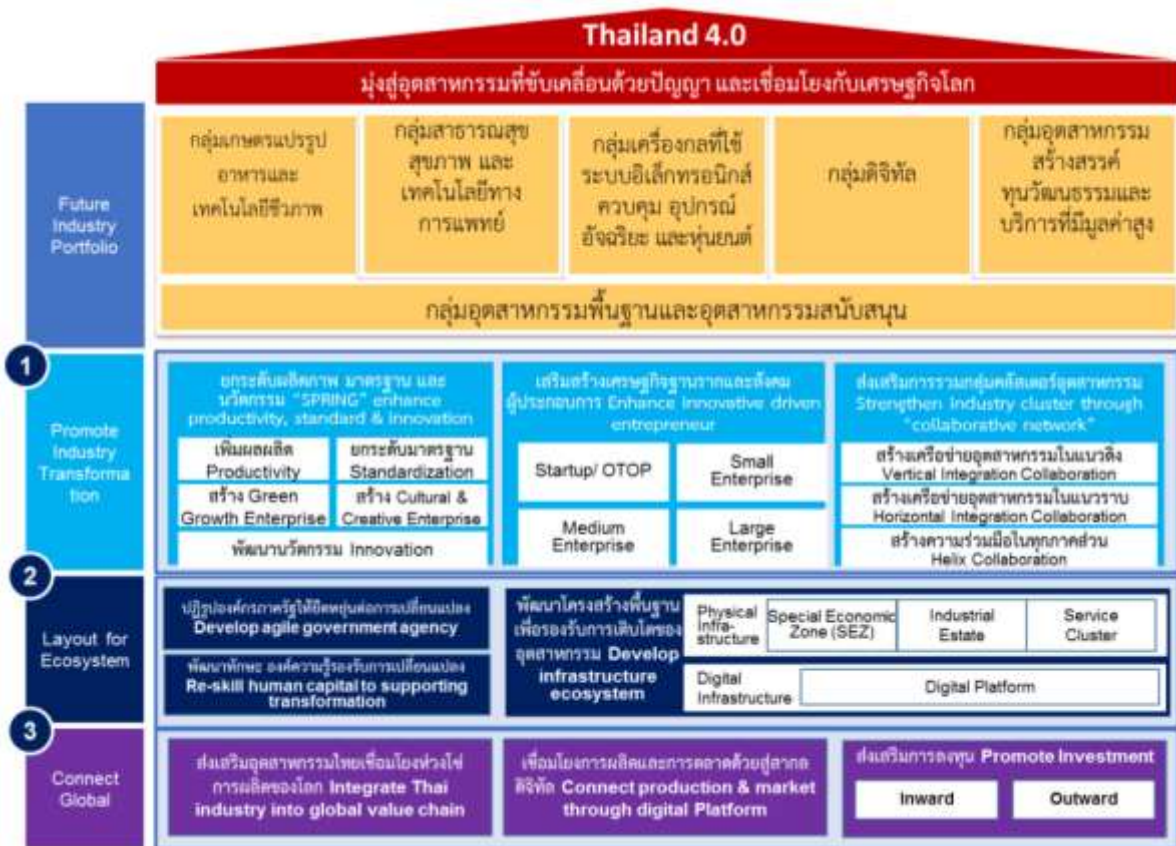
Thailand 4.0

มุ่งสู่อุตสาหกรรมที่ขับเคลื่อนด้วยปัญญา และเชื่อมโยงกับเศรษฐกิจโลก

Future Industry Portfolio

กลุ่มเกษตรแปรรูป อาหารและ เทคโนโลยีชีวภาพ

กลุ่มสาธารณสุข สุขภาพ และ เทคโนโลยีทาง การแพทย์

กลุ่มเครื่องกลที่ใช้ ระบบอิเล็กทรอนิกส์ ควบคุม อุปกรณ์ อัจฉริยะ และหุ่นยนต์

กลุ่มดิจิทัล

กลุ่มอุตสาหกรรม สร้างสรรค์ ทุนวัฒนธรรมและ บริการที่มีมูลค่าสูง

กลุ่มอุตสาหกรรมพื้นฐานและอุตสาหกรรมสนับสนุน

1

Promote Industry Transformation

ยกระดับผลิตภาพ มาตรฐาน และ นวัตกรรม "SPRING" enhance productivity, standard & innovation

เพิ่มผลผลิต Productivity

ยกระดับมาตรฐาน Standardization

สร้าง Green Growth Enterprise

สร้าง Cultural & Creative Enterprise

พัฒนานวัตกรรม Innovation

เสริมสร้างเศรษฐกิจฐานรากและสังคม ผู้ประกอบการ Enhance innovative driven entrepreneur

Startup/ OTOP

Small Enterprise

Medium Enterprise

Large Enterprise

ส่งเสริมการรวมกลุ่มคลัสเตอร์อุตสาหกรรม Strengthen industry cluster through "collaborative network"

สร้างเครือข่ายอุตสาหกรรมในแนวดิ่ง Vertical Integration Collaboration

สร้างเครือข่ายอุตสาหกรรมในแนวราบ Horizontal Integration Collaboration

สร้างความร่วมมือในทุกภาคส่วน Helix Collaboration

2

Layout for Ecosystem

ปฏิรูปองค์กรภาครัฐให้ยืดหยุ่นต่อการเปลี่ยนแปลง Develop agile government agency

พัฒนาทักษะ องค์ความรู้รองรับการเปลี่ยนแปลง Re-skill human capital to supporting transformation

พัฒนาโครงสร้างพื้นฐาน เพื่อรองรับการเติบโตของ อุตสาหกรรม Develop infrastructure ecosystem

Physical Infra-structure

Special Economic Zone (SEZ)

Industrial Estate

Service Cluster

Digital Infrastructure

Digital Platform

3

Connect Global

ส่งเสริมอุตสาหกรรมไทยเชื่อมโยงห่วงโซ่ การผลิตของโลก Integrate Thai industry into global value chain

เชื่อมโยงการผลิตและการตลาดด้วยสู่สากล ดิจิทัล Connect production & market through digital Platform

ส่งเสริมการลงทุน Promote Investment

Inward

Outward